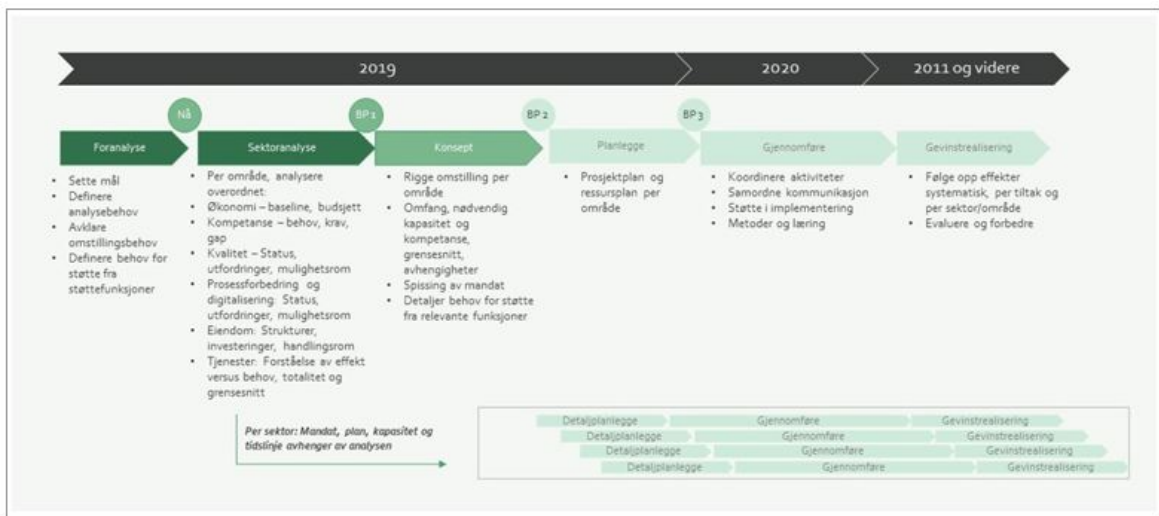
2019

2020

2011 og videre

Nå

BP 1

BP 2

BP 3

Foranalyse

Sektoranalyse

Konsept

Planlegge

Gjennomføre

Gevinstrealisering

- Sette mål
- Definere analysebehov
- Avklare omstillingsbehov
- Definere behov for støtte fra støttefunksjoner

- Per område, analysere overordnet:
- Økonomi – baseline, budsjett
- Kompetanse – behov, krav, gap
- Kvalitet – Status, utfordringer, mulighetsrom
- Prosessforbedring og digitalisering: Status, utfordringer, mulighetsrom
- Eiendom: Strukturer, investeringer, handlingsrom
- Tjenester: Forståelse av effekt versus behov, totalitet og grensesnitt

- Rigge omstilling per område
- Omfang, nødvendig kapasitet og kompetanse, grensesnitt, avhengigheter
- Spissing av mandat
- Detaljer behov for støtte fra relevante funksjoner

- Prosjektplan og ressursplan per område

- Koordinere aktiviteter
- Samordne kommunikasjon
- Støtte i implementering
- Metoder og læring

- Følge opp effekter systematisk, per tiltak og per sektor/område
- Evaluere og forbedre

Per sektor: Mandat, plan, kapasitet og tidslinje avhenger av analysen

Detaljplanlegge | Gjennomføre | Gevinstrealisering
Detaljplanlegge | Gjennomføre | Gevinstrealisering
Detaljplanlegge | Gjennomføre | Gevinstrealisering
Detaljplanlegge | Gjennomføre | Gevinstrealisering